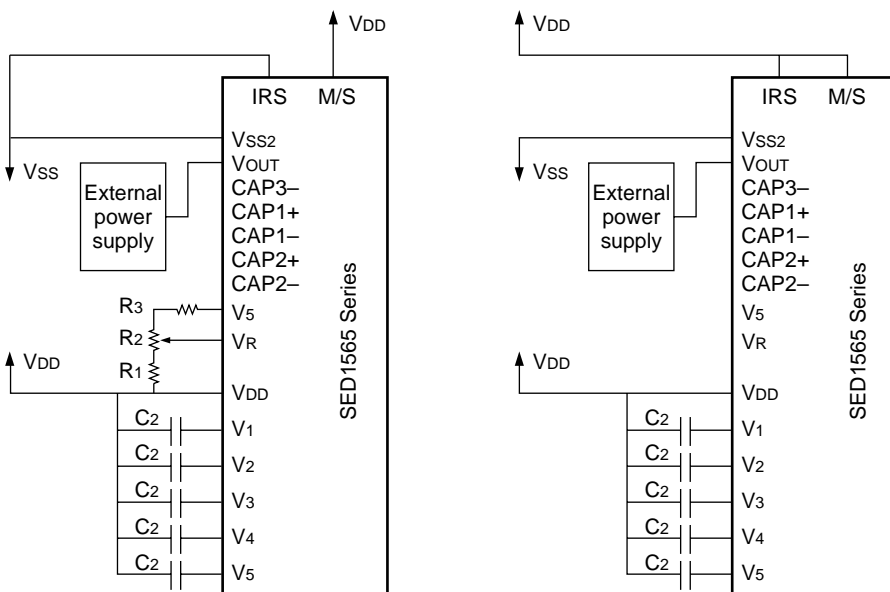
VDD

IRS M/S

VSS2
VOUT
CAP3–
CAP1+
CAP1–
CAP2+
CAP2–
V5
VR
VDD
V1
V2
V3
V4
V5

VSS

External power supply

R3
R2
R1

VDD

C2
C2
C2
C2
C2

SED1565 Series

VDD

IRS M/S

VSS2
VOUT
CAP3–
CAP1+
CAP1–
CAP2+
CAP2–
V5
VR
VDD
V1
V2
V3
V4
V5

VSS

External power supply

VDD

C2
C2
C2
C2
C2

SED1565 Series